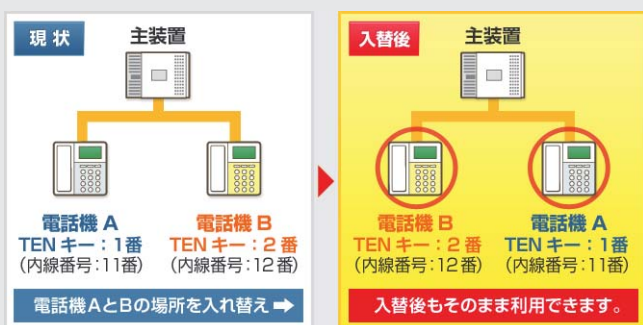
現 状

主装置

電話機 A
TEN キー：1番
(内線番号：11番)

電話機 B
TEN キー：2番
(内線番号：12番)

電話機AとBの場所を入れ替え ➡

入替後

主装置

電話機 B
TEN キー：2番
(内線番号：12番)

電話機 A
TEN キー：1番
(内線番号：11番)

入替後もそのまま利用できます。